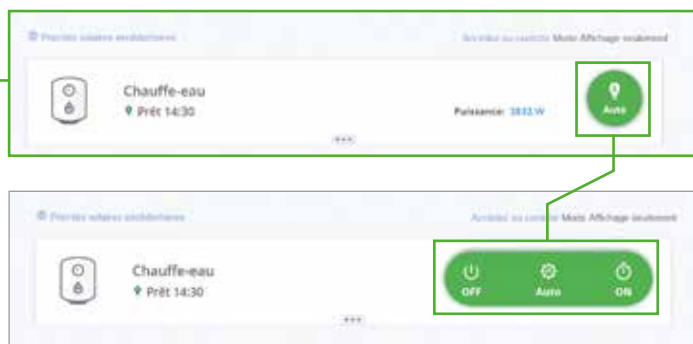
Pilotés solaires excédentaires

Accéder au contrôle Mode Affichage seulement

Chauffe-eau

Prêt 14:30

Puissance: 3832 W

Auto

...

Pilotés solaires excédentaires

Accéder au contrôle Mode Affichage seulement

Chauffe-eau

Prêt 14:30

OFF

Auto

ON

...